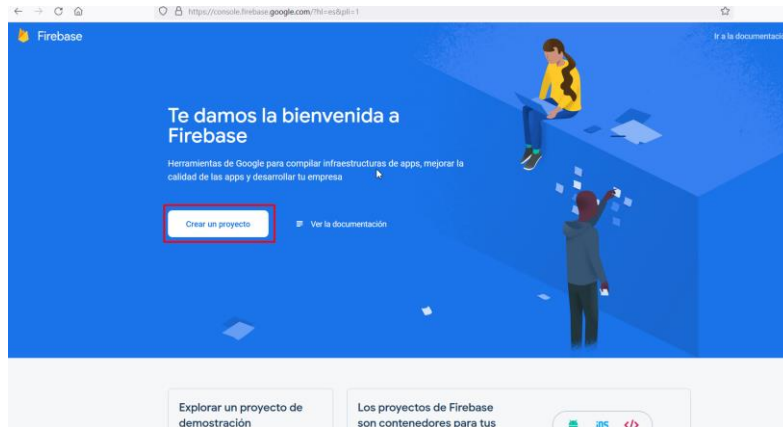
https://console.firebase.google.com/?hl=es&pli=1

Firebase

Ir a la documentació

Te damos la bienvenida a Firebase

Herramientas de Google para compilar infraestructuras de apps, mejorar la calidad de las apps y desarrollar tu empresa

Crear un proyecto

Ver la documentación

Explorar un proyecto de demostración

Los proyectos de Firebase son contenedores para tus

iOS </>